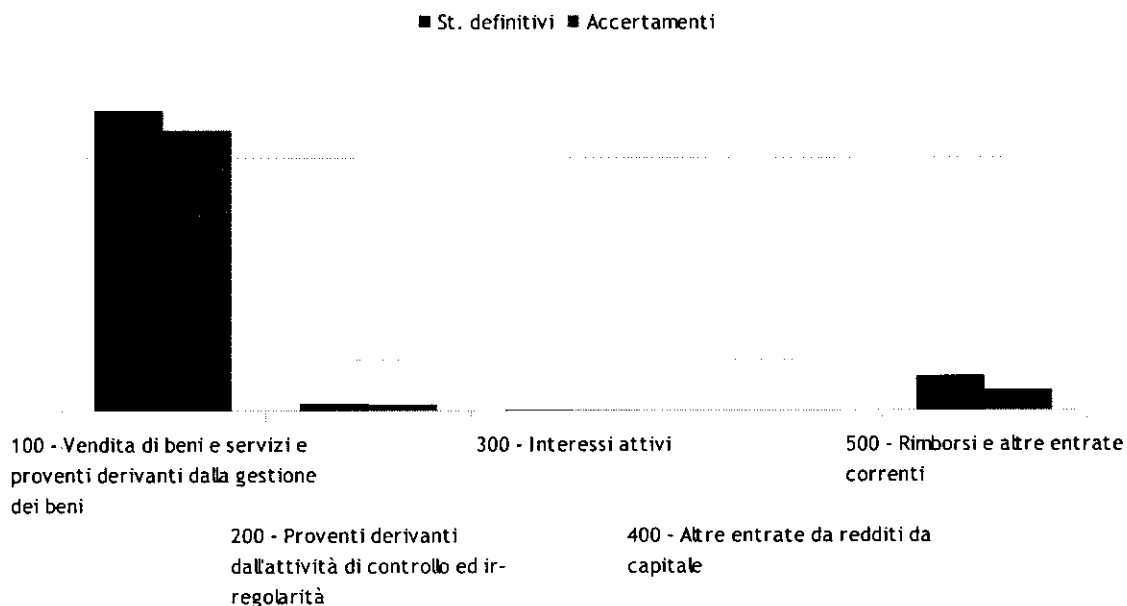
■ St. definitivi ■ Accertamenti

100 - Vendita di beni e servizi e proventi derivanti dalla gestione dei beni

200 - Proventi derivanti dall'attività di controllo ed irregolarità

300 - Interessi attivi

400 - Altre entrate da redditi da capitale

500 - Rimborsi e altre entrate correnti